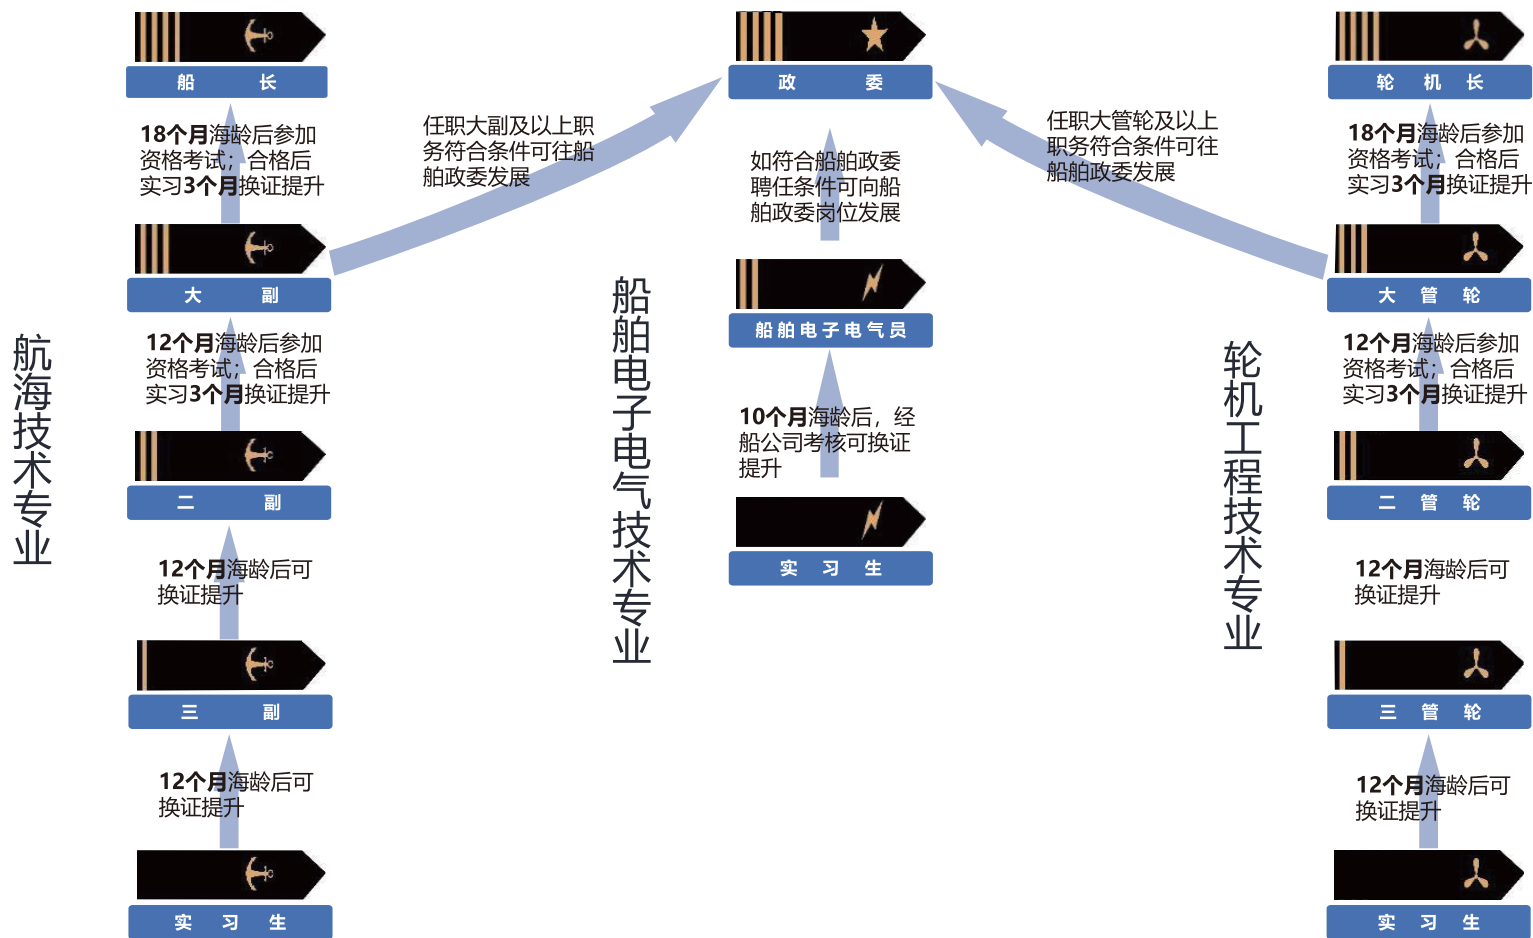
航海技术专业

船　　长

18个月海龄后参加资格考试；合格后实习3个月换证提升

大　　副

12个月海龄后参加资格考试；合格后实习3个月换证提升

二　　副

12个月海龄后可换证提升

三　　副

12个月海龄后可换证提升

实　习　生

任职大副及以上职务符合条件可往船舶政委发展

政　　委

如符合船舶政委聘任条件可向船舶政委岗位发展

船舶电子电气技术专业

船舶电子电气员

10个月海龄后，经船公司考核可换证提升

实　习　生

任职大管轮及以上职务符合条件可往船舶政委发展

轮机工程技术专业

轮　机　长

18个月海龄后参加资格考试；合格后实习3个月换证提升

大　管　轮

12个月海龄后参加资格考试；合格后实习3个月换证提升

二　管　轮

12个月海龄后可换证提升

三　管　轮

12个月海龄后可换证提升

实　习　生